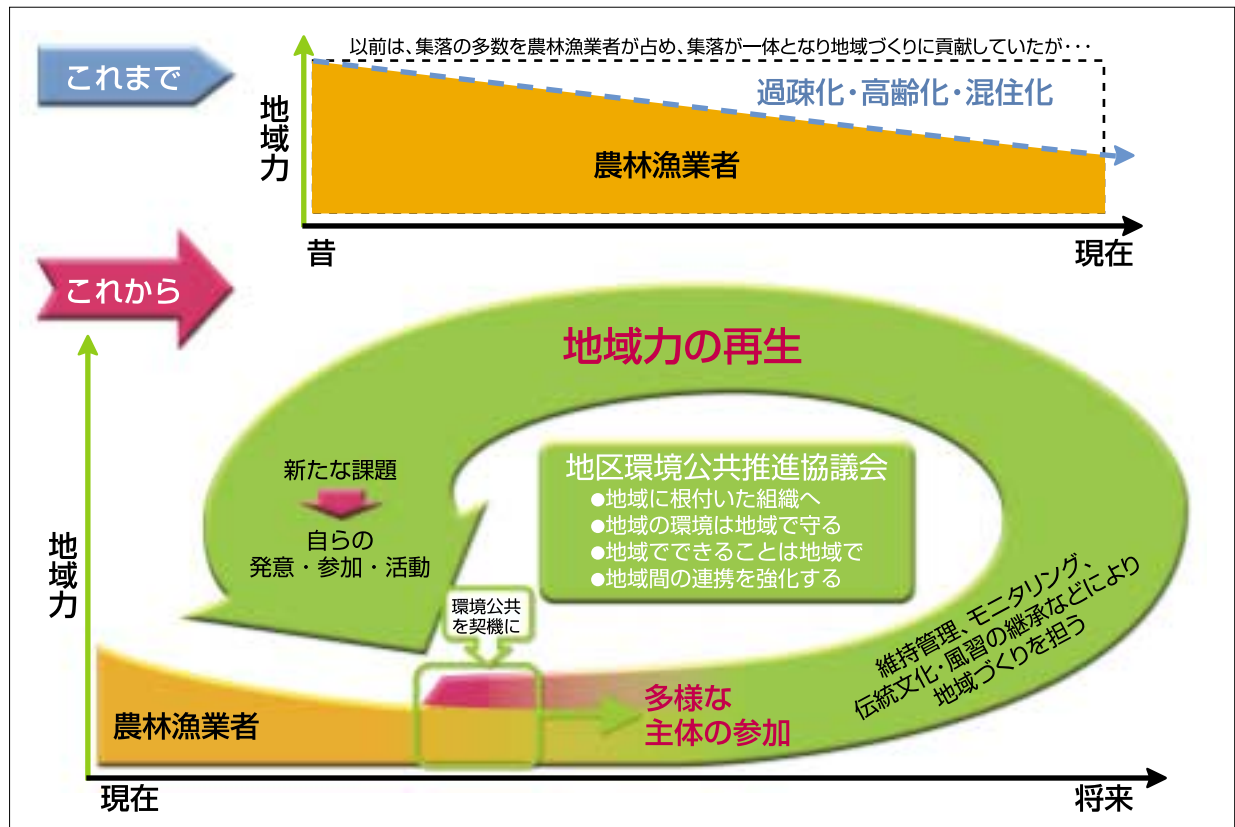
これまで

以前は、集落の多数を農林漁業者が占め、集落が一体となり地域づくりに貢献していたが・・・

地域力

過疎化・高齢化・混住化

農林漁業者

昔

現在

これから

地域力の再生

新たな課題

自らの
発意・参加・活動

地区環境公共推進協議会
●地域に根付いた組織へ
●地域の環境は地域で守る
●地域でできることは地域で
●地域間の連携を強化する

維持管理、モニタリング、
伝統文化・風習の継承などにより
地域づくりを担う

地域力

環境公共
を契機に

多様な
主体の参加

農林漁業者

現在

将来